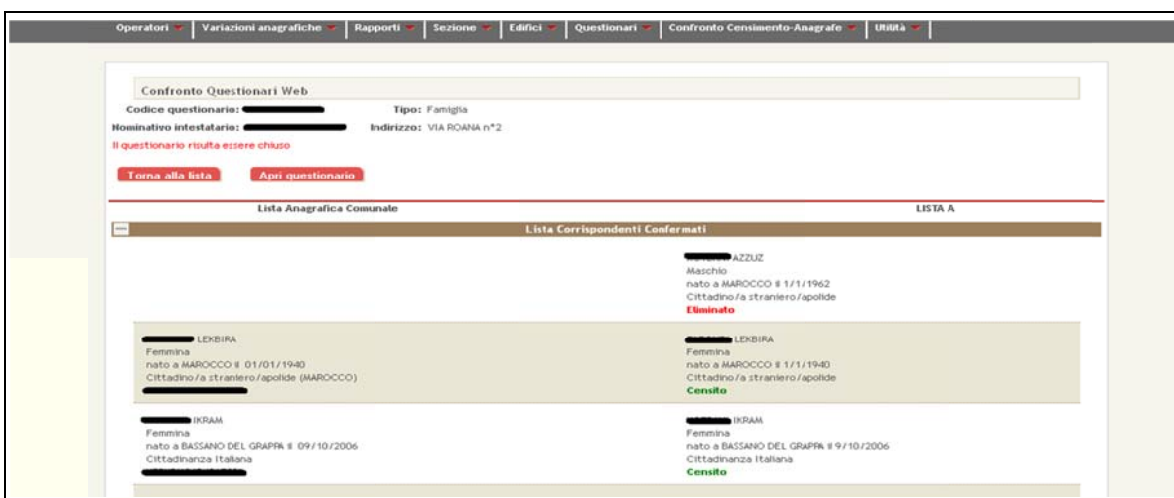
Operatori | Variazioni anagrafiche | Rapporti | Sezione | Edifici | Questionari | Confronto Censimento-Anagrafe | Utilità

Confronto Questionari Web

Codice questionario: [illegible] Tipo: Famiglia

Nominativo intestatario: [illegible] Indirizzo: VIA ROANA n°2

Il questionario risulta essere chiuso

Torna alla lista Apri questionario

Lista Anagrafica Comunale LISTA A

Lista Corrispondenti Confermati

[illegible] AZZUZ
Maschio
nato a MAROCCO il 1/1/1962
Cittadino/a straniero/apolide
Eliminato

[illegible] LEKBIRA
Femmina
nato a MAROCCO il 01/01/1940
Cittadino/a straniero/apolide (MAROCCO)
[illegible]

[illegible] LEKBIRA
Femmina
nato a MAROCCO il 1/1/1940
Cittadino/a straniero/apolide
Censito

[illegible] IKRAM
Femmina
nato a BASSANO DEL GRAPPA il 09/10/2006
Cittadinanza Italiana
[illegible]

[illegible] IKRAM
Femmina
nato a BASSANO DEL GRAPPA il 9/10/2006
Cittadinanza Italiana
Censito